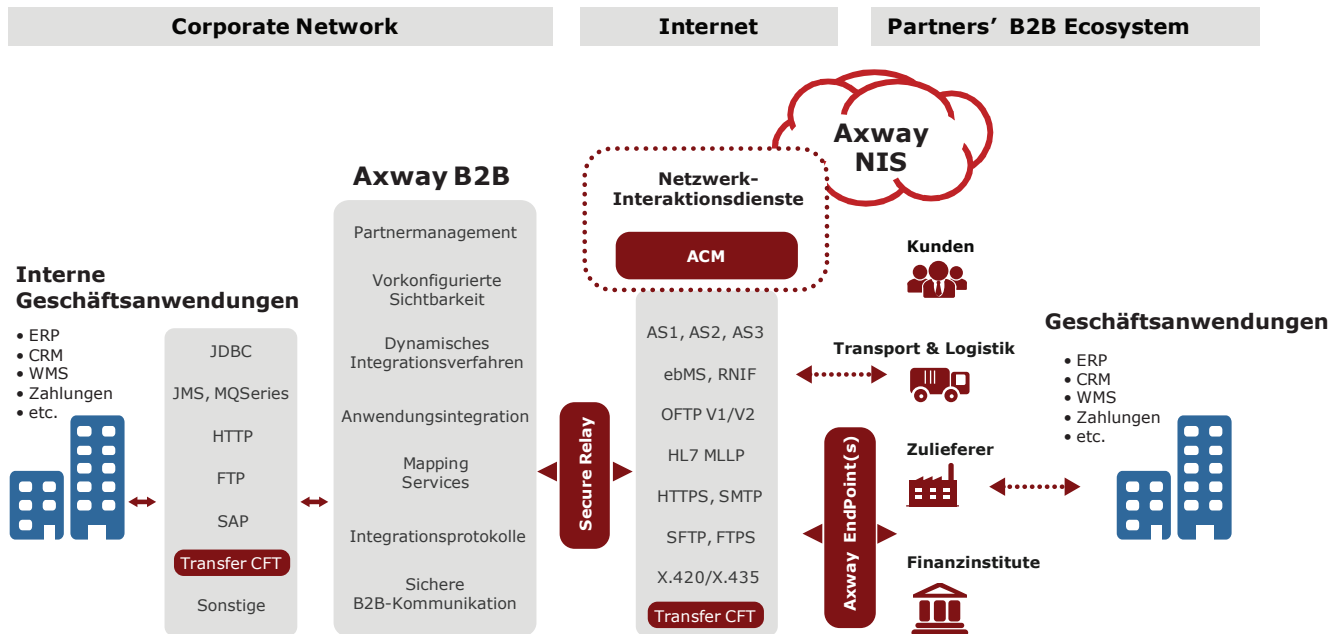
Corporate Network

Internet

Partners' B2B Ecosystem

Axway NIS

Netzwerk-Interaktionsdienste

ACM

Axway B2B

Partnermanagement

Vorkonfigurierte Sichtbarkeit

Dynamisches Integrationsverfahren

Anwendungsintegration

Mapping Services

Integrationsprotokolle

Sichere B2B-Kommunikation

Interne Geschäftsanwendungen

• ERP
• CRM
• WMS
• Zahlungen
• etc.

JDBC

JMS, MQSeries

HTTP

FTP

SAP

Transfer CFT

Sonstige

Secure Relay

AS1, AS2, AS3

ebMS, RNIF

OFTP V1/V2

HL7 MLLP

HTTPS, SMTP

SFTP, FTPS

X.420/X.435

Transfer CFT

Axway EndPoint(s)

Kunden

Transport & Logistik

Zulieferer

Finanzinstitute

Geschäftsanwendungen

• ERP
• CRM
• WMS
• Zahlungen
• etc.